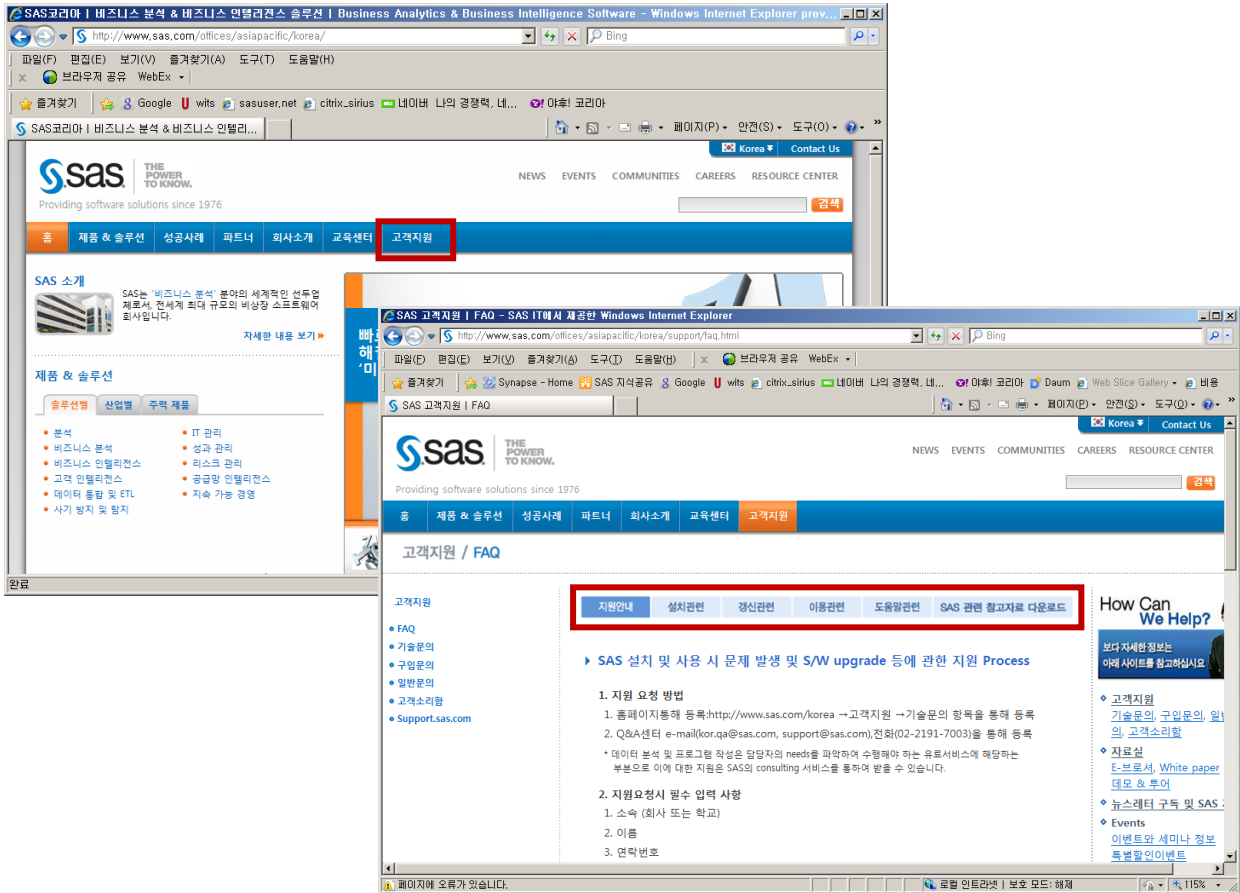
SAS코리아 | 비즈니스 분석 & 비즈니스 인텔리전스 솔루션 | Business Analytics & Business Intelligence Software - Windows Internet Explorer prov...

http://www.sas.com/offices/asiapacific/korea/

Bing

파일(F) 편집(E) 보기(V) 즐겨찾기(A) 도구(T) 도움말(H)

브라우저 공유 WebEx

즐겨찾기 Google wits sasuser.net citrix_sirius 네이버 나의 경쟁력, 네... 야후! 코리아

SAS코리아 | 비즈니스 분석 & 비즈니스 인텔리...

페이지(P) 안전(S) 도구(O)

Korea Contact Us

sas THE POWER TO KNOW.

Providing software solutions since 1976

NEWS EVENTS COMMUNITIES CAREERS RESOURCE CENTER

검색

홈 제품 & 솔루션 성공사례 파트너 회사소개 교육센터 고객지원

SAS 소개

SAS는 '비즈니스 분석' 분야의 세계적인 선두업체로서, 전세계 최대 규모의 비상장 소프트웨어 회사입니다.

자세한 내용 보기

제품 & 솔루션

솔루션별 산업별 주력 제품

분석
비즈니스 분석
비즈니스 인텔리전스
고객 인텔리전스
데이터 통합 및 ETL
사기 방지 및 탐지

IT 관리
성과 관리
리스크 관리
공급망 인텔리전스
지속 가능 경영

완료

SAS 고객지원 | FAQ - SAS IT에서 제공한 Windows Internet Explorer

http://www.sas.com/offices/asiapacific/korea/support/faq.html

Bing

파일(F) 편집(E) 보기(V) 즐겨찾기(A) 도구(T) 도움말(H) 브라우저 공유 WebEx

즐겨찾기 Synapse - Home SAS 지식공유 Google wits citrix_sirius 네이버 나의 경쟁력, 네... 야후! 코리아 Daum Web Slice Gallery 비용

SAS 고객지원 | FAQ

페이지(P) 안전(S) 도구(O)

Korea Contact Us

sas THE POWER TO KNOW.

Providing software solutions since 1976

NEWS EVENTS COMMUNITIES CAREERS RESOURCE CENTER

검색

홈 제품 & 솔루션 성공사례 파트너 회사소개 교육센터 고객지원

고객지원 / FAQ

고객지원

FAQ
기술문의
구입문의
일반문의
고객소리함
Support.sas.com

지원안내 설치관련 갱신관련 이용관련 도움말관련 SAS 관련 참고자료 다운로드

SAS 설치 및 사용 시 문제 발생 및 S/W upgrade 등에 관한 지원 Process

1. 지원 요청 방법

1. 홈페이지통해 등록:http://www.sas.com/korea →고객지원 →기술문의 항목을 통해 등록

2. Q&A센터 e-mail(kor.qa@sas.com, support@sas.com),전화(02-2191-7003)을 통해 등록

* 데이터 분석 및 프로그램 작성은 담당자의 needs를 파악하여 수행해야 하는 유료서비스에 해당하는 부분으로 이에 대한 지원은 SAS의 consulting 서비스를 통하여 받을 수 있습니다.

2. 지원요청시 필수 입력 사항

1. 소속 (회사 또는 학교)

2. 이름

3. 연락번호

How Can We Help?

보다 자세한 정보는 아래 사이트를 참고하십시오

고객지원
기술문의, 구입문의, 일반문의, 고객소리함

자료실
E-브로셔, White paper 데모 & 투어

뉴스레터 구독 및 SAS

Events
이벤트와 세미나 정보
특별할인이벤트

페이지에 오류가 있습니다.

로컬 인트라넷 | 보호 모드: 해제

115%